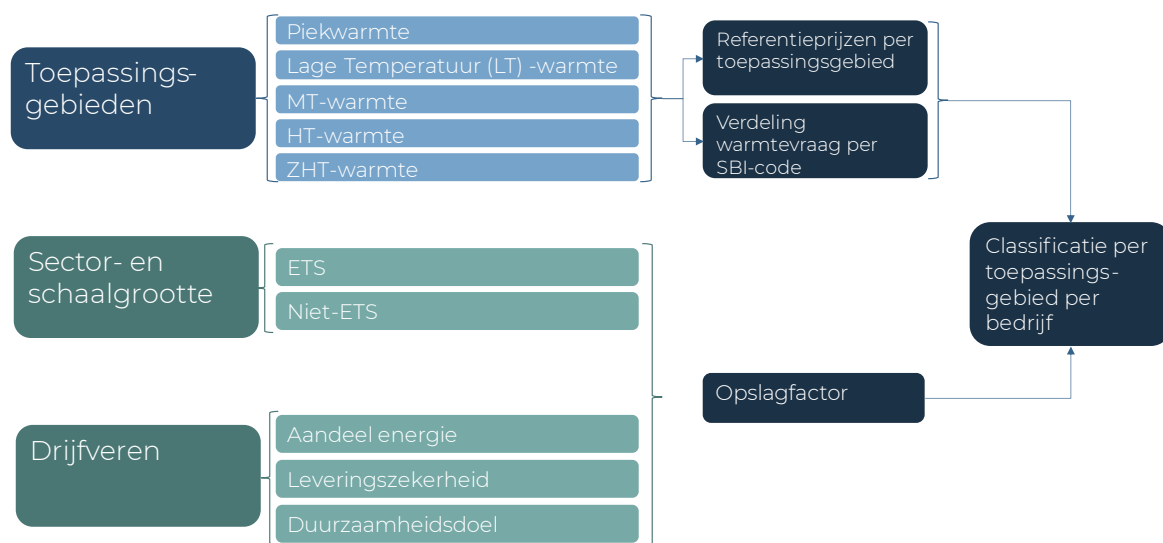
Toepassingsgebieden

Piekwarmte

Lage Temperatuur (LT) -warmte

MT-warmte

HT-warmte

ZHT-warmte

Referentieprijzen per toepassingsgebied

Verdeling warmtevraag per SBI-code

Sector- en schaalgrootte

ETS

Niet-ETS

Classificatie per toepassingsgebied per bedrijf

Opslagfactor

Drijfveren

Aandeel energie

Leveringszekerheid

Duurzaamheidsdoel